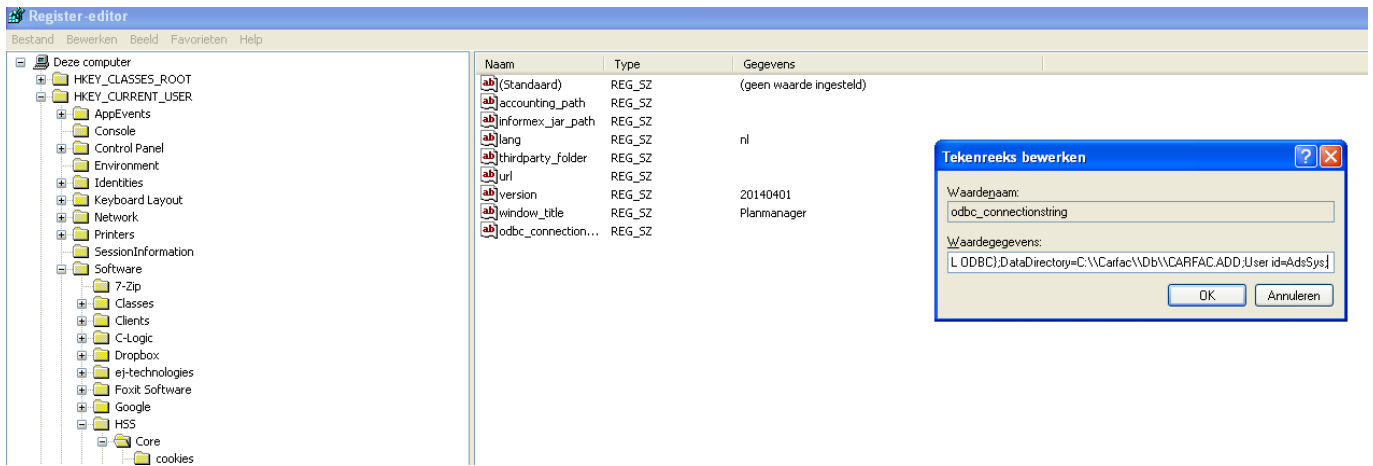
Register-editor

Bestand Bewerken Beeld Favorieten Help

Deze computer
HKEY_CLASSES_ROOT
HKEY_CURRENT_USER
AppEvents
Console
Control Panel
Environment
Identities
Keyboard Layout
Network
Printers
SessionInformation
Software
7-Zip
Classes
Clients
C-Logic
Dropbox
ej-technologies
Foxit Software
Google
HSS
Core
cookies

| Naam | Type | Gegevens |
|---|---|---|
| (Standaard) | REG_SZ | (geen waarde ingesteld) |
| accounting_path | REG_SZ | |
| informex_jar_path | REG_SZ | |
| lang | REG_SZ | nl |
| thirdparty_folder | REG_SZ | |
| url | REG_SZ | |
| version | REG_SZ | 20140401 |
| window_title | REG_SZ | Planmanager |
| odbc_connection... | REG_SZ | |

Tekenreeks bewerken

Waardenaam:
odbc_connectionstring

Waardegegevens:
L ODBC};DataDirectory=C:\\Carfac\\Db\\CARFAC.ADD;User id=AdsSys;

OK
Annuleren